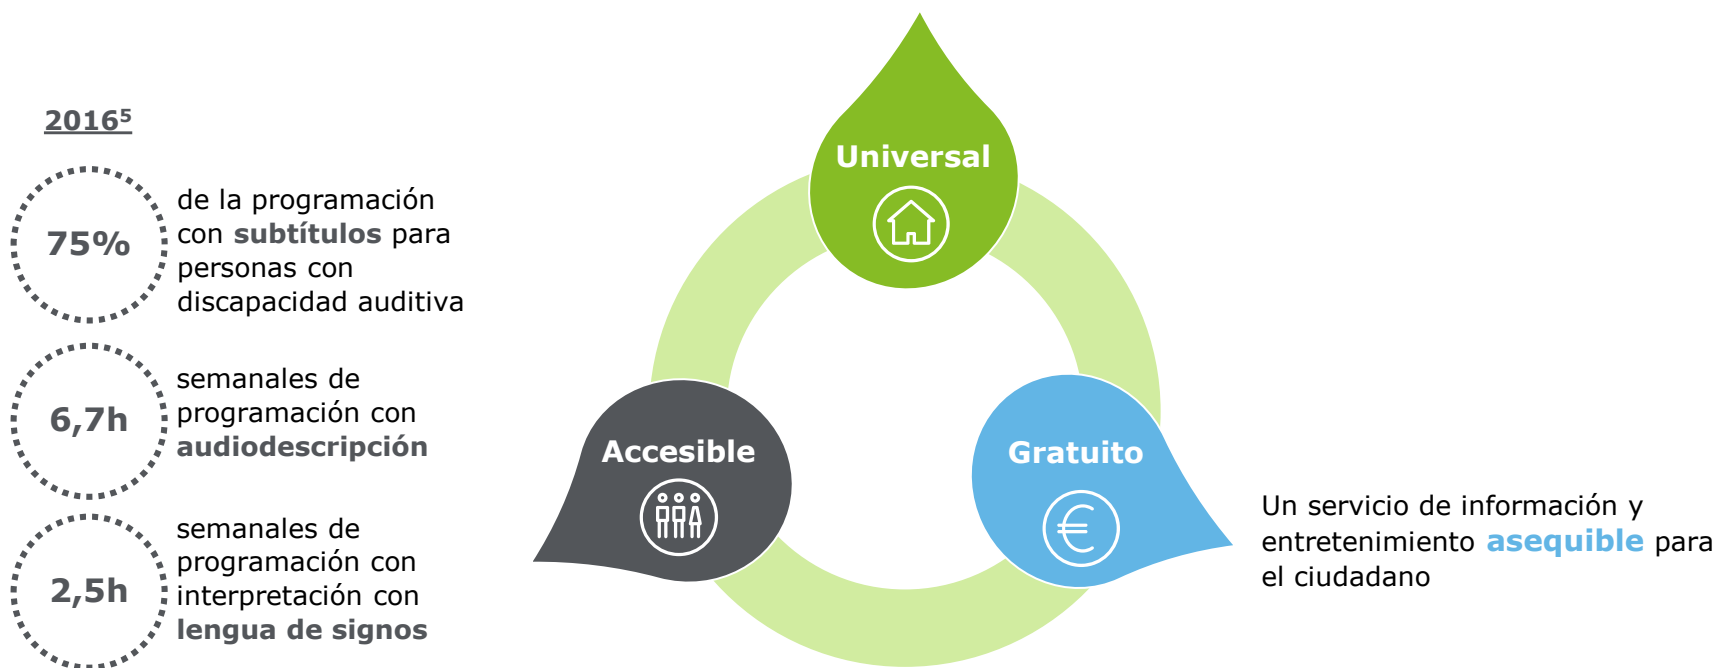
$2016^5$

75%

de la programación con subtítulos para personas con discapacidad auditiva

6,7h

semanales de programación con audiodescripción

2,5h

semanales de programación con interpretación con lengua de signos

Universal

Accesible

Gratuito

Un servicio de información y entretenimiento asequible para el ciudadano